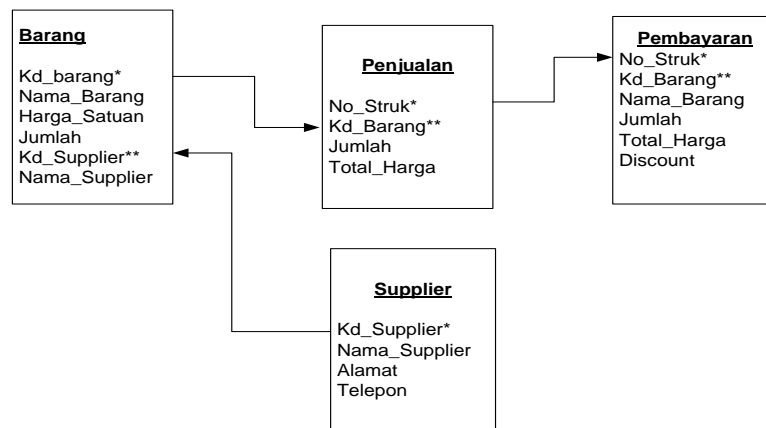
Barang

Kd_barang*
Nama_Barang
Harga_Satuan
Jumlah
Kd_Supplier**
Nama_Supplier

Penjualan

No_Struk*
Kd_Barang**
Jumlah
Total_Harga

Pembayaran
No_Struk*
Kd_Barang**
Nama_Barang
Jumlah
Total_Harga
Discount

Supplier

Kd_Supplier*
Nama_Supplier
Alamat
Telepon